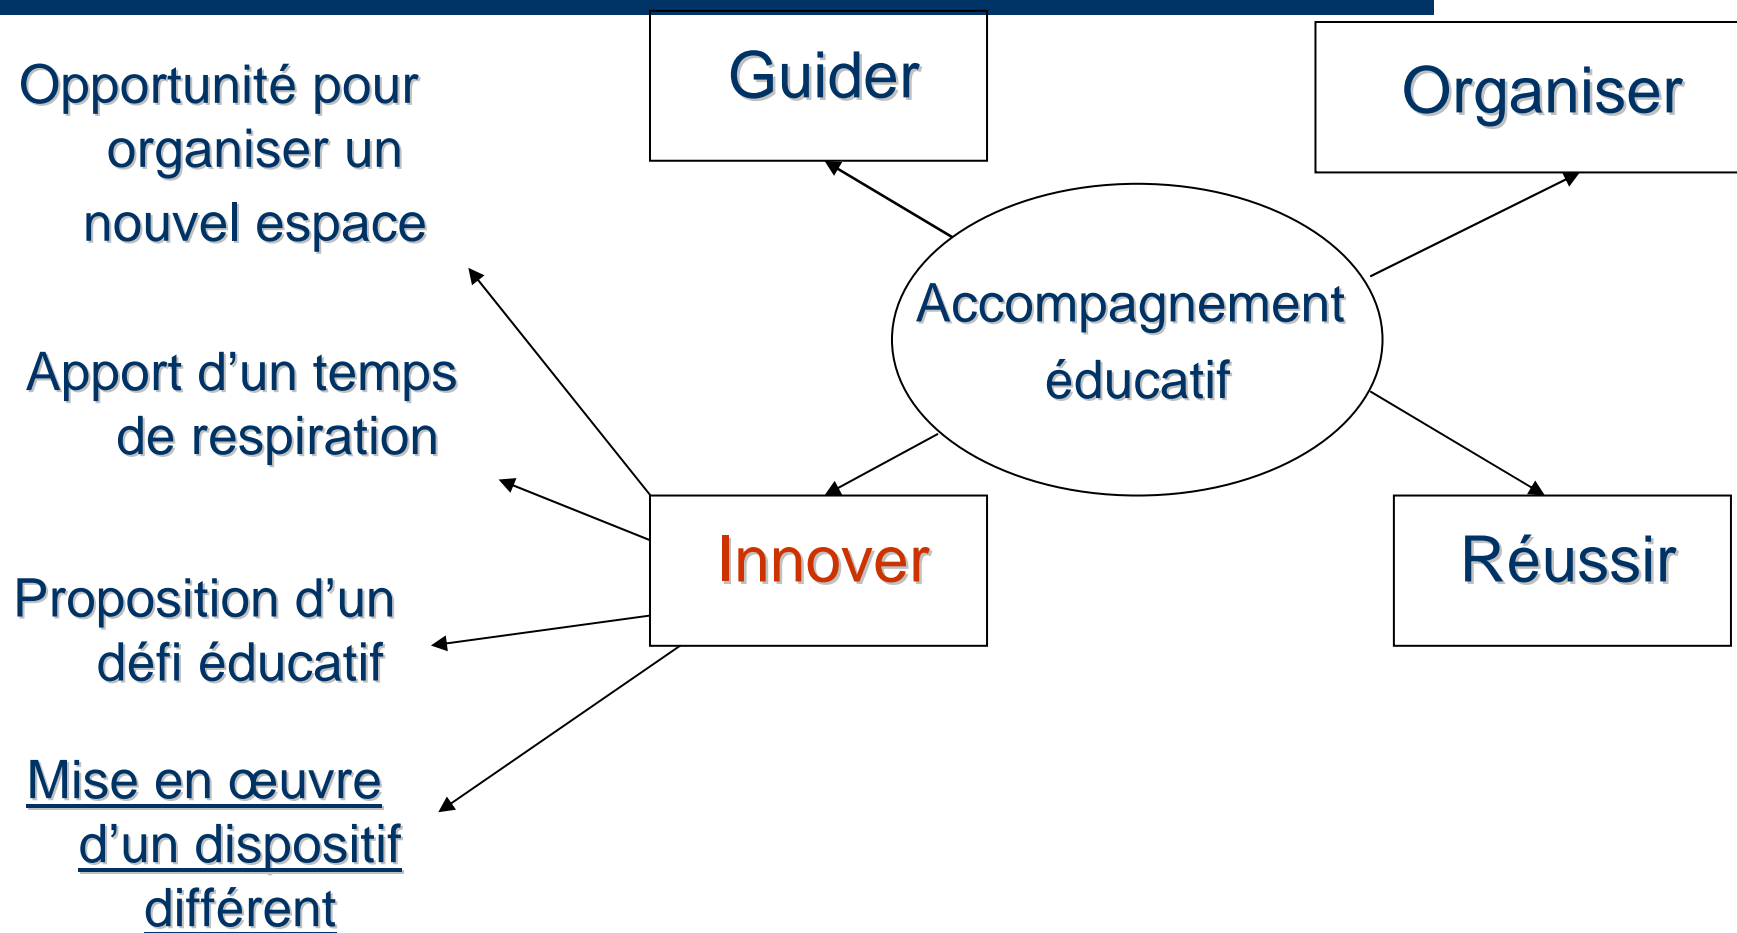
Guider

Organiser

Accompagnement éducatif

Innover

Réussir

Opportunité pour organiser un nouvel espace

Apport d'un temps de respiration

Proposition d'un défi éducatif

Mise en œuvre d'un dispositif différent